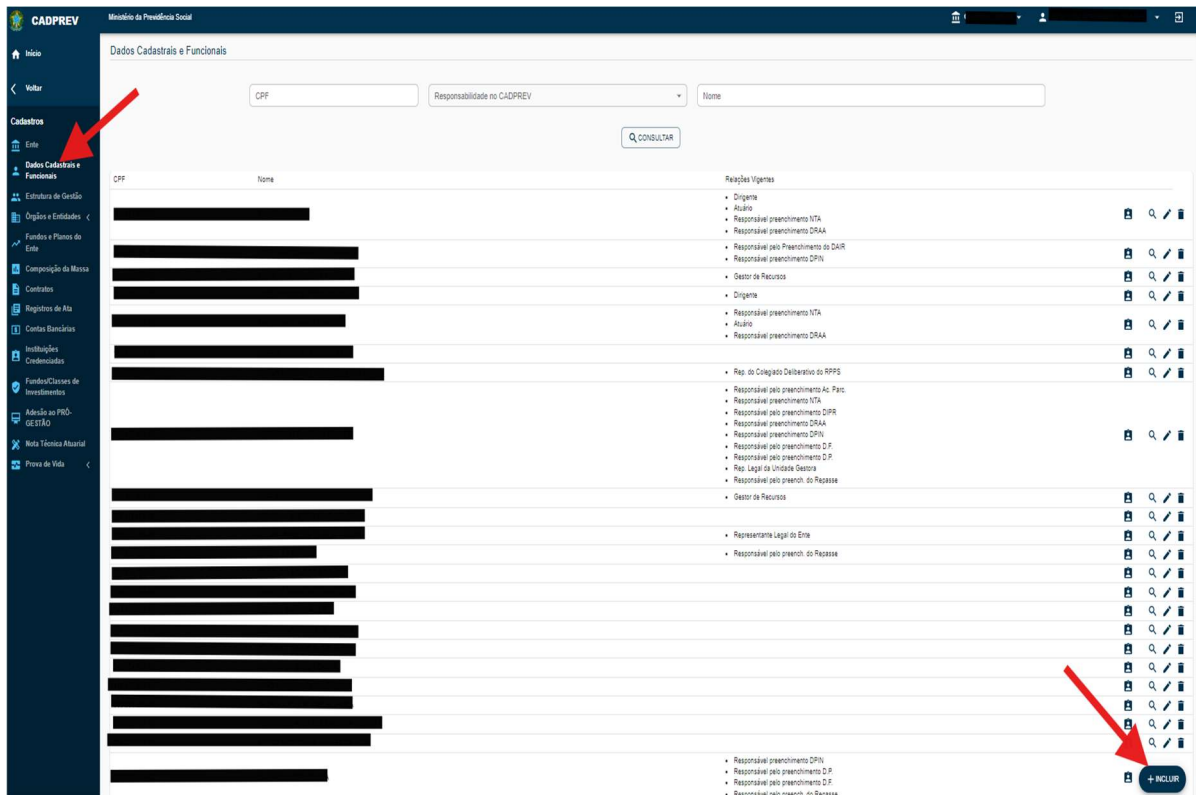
CADPREV

Ministério da Previdência Social

Início

Voltar

Cadastros

Ente

Dados Cadastrais e Funcionais

Estrutura de Gestão

Órgãos e Entidades

Fundos e Planos do Ente

Composição da Massa

Contratos

Registros de Ata

Contas Bancárias

Instituições Credenciadas

Fundos/Classes de Investimentos

Adesão ao PRÓ-GESTÃO

Nota Técnica Atuarial

Prova de Vida

Dados Cadastrais e Funcionais

CPF

Responsabilidade no CADPREV

Nome

CONSULTAR

| CPF | Nome | Relações Vigentes |
|---|---|---|
| | | • Dirigente • Atuário • Responsável preenchimento NTA • Responsável preenchimento DRAA |
| | | • Responsável pelo Preenchimento do DAIR • Responsável preenchimento DPIN |
| | | • Gestor de Recursos |
| | | • Dirigente |
| | | • Responsável preenchimento NTA • Atuário • Responsável preenchimento DRAA |
| | | |
| | | • Rep. do Colegiado Deliberativo do RPPS |
| | | • Responsável pelo preenchimento Ac. Parc. • Responsável preenchimento NTA • Responsável pelo preenchimento DIPR • Responsável preenchimento DRAA • Responsável preenchimento DPIN • Responsável pelo preenchimento D.F. • Responsável pelo preenchimento D.P. • Rep. Legal da Unidade Gestora • Responsável pelo preench. do Repasse |
| | | • Gestor de Recursos |
| | | |
| | | • Representante Legal do Ente |
| | | • Responsável pelo preench. do Repasse |
| | | • Responsável preenchimento DPIN • Responsável pelo preenchimento D.P. • Responsável pelo preenchimento D.F. • Responsável pelo preench. do Repasse |

+ INCLUIR